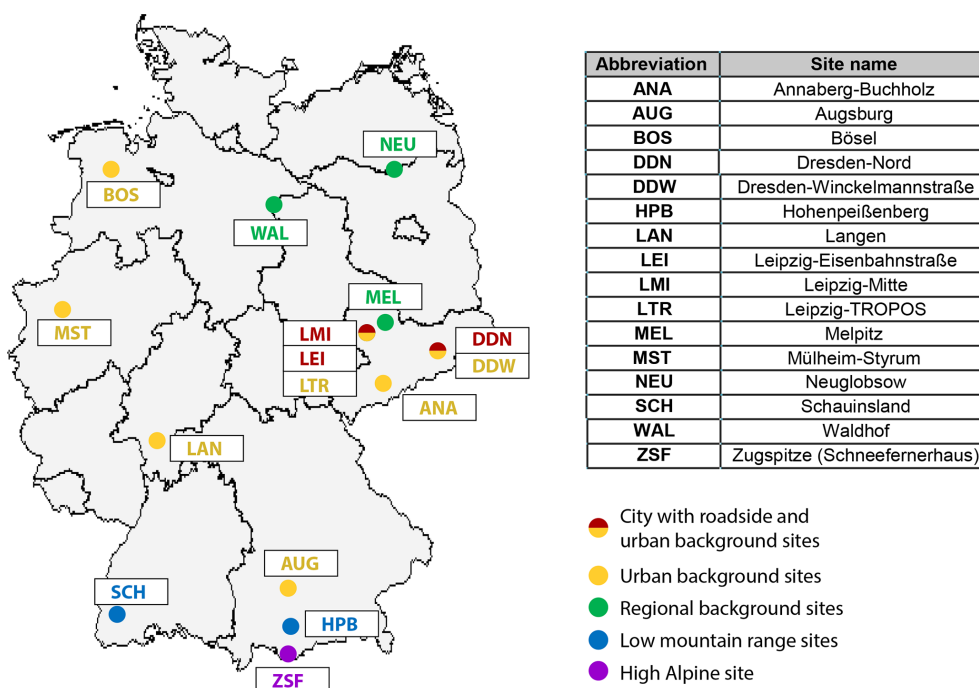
NEU
BOS
WAL
MEL
MST
LMI
LEI
LTR
DDN
DDW
ANA
LAN
AUG
SCH
HPB
ZSF

| Abbreviation | Site name |
|---|---|
| ANA | Annaberg-Buchholz |
| AUG | Augsburg |
| BOS | Bösel |
| DDN | Dresden-Nord |
| DDW | Dresden-Winckelmannstraße |
| HPB | Hohenpeißenberg |
| LAN | Langen |
| LEI | Leipzig-Eisenbahnstraße |
| LMI | Leipzig-Mitte |
| LTR | Leipzig-TROPOS |
| MEL | Melpitz |
| MST | Mülheim-Styrum |
| NEU | Neuglobsow |
| SCH | Schauinsland |
| WAL | Waldhof |
| ZSF | Zugspitze (Schneefernerhaus) |

City with roadside and urban background sites
Urban background sites
Regional background sites
Low mountain range sites
High Alpine site